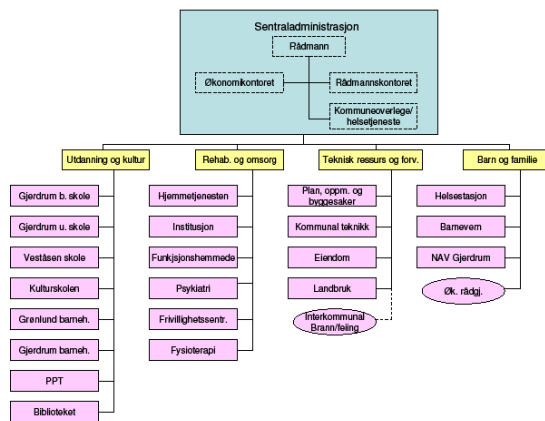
Sentraladministrasjon

Rådmann

Økonomikontoret

Rådmannskontoret

Kommuneoverlege/ helsetjeneste

Utdanning og kultur

Gjerdrum b. skole

Gjerdrum u. skole

Veståsen skole

Kulturskolen

Grønlund barneh.

Gjerdrum barneh.

PPT

Biblioteket

Rehab. og omsorg

Hjemmetjenesten

Institusjon

Funksjonshemmede

Psykiatri

Frivillighetssentr.

Fysioterapi

Teknisk ressurs og forv.

Plan, oppm. og byggesaker

Kommunal teknikk

Eiendom

Landbruk

Interkommunal Brann/feiing

Barn og familie

Helsestasjon

Barnevern

NAV Gjerdrum

Øk. rådgj.